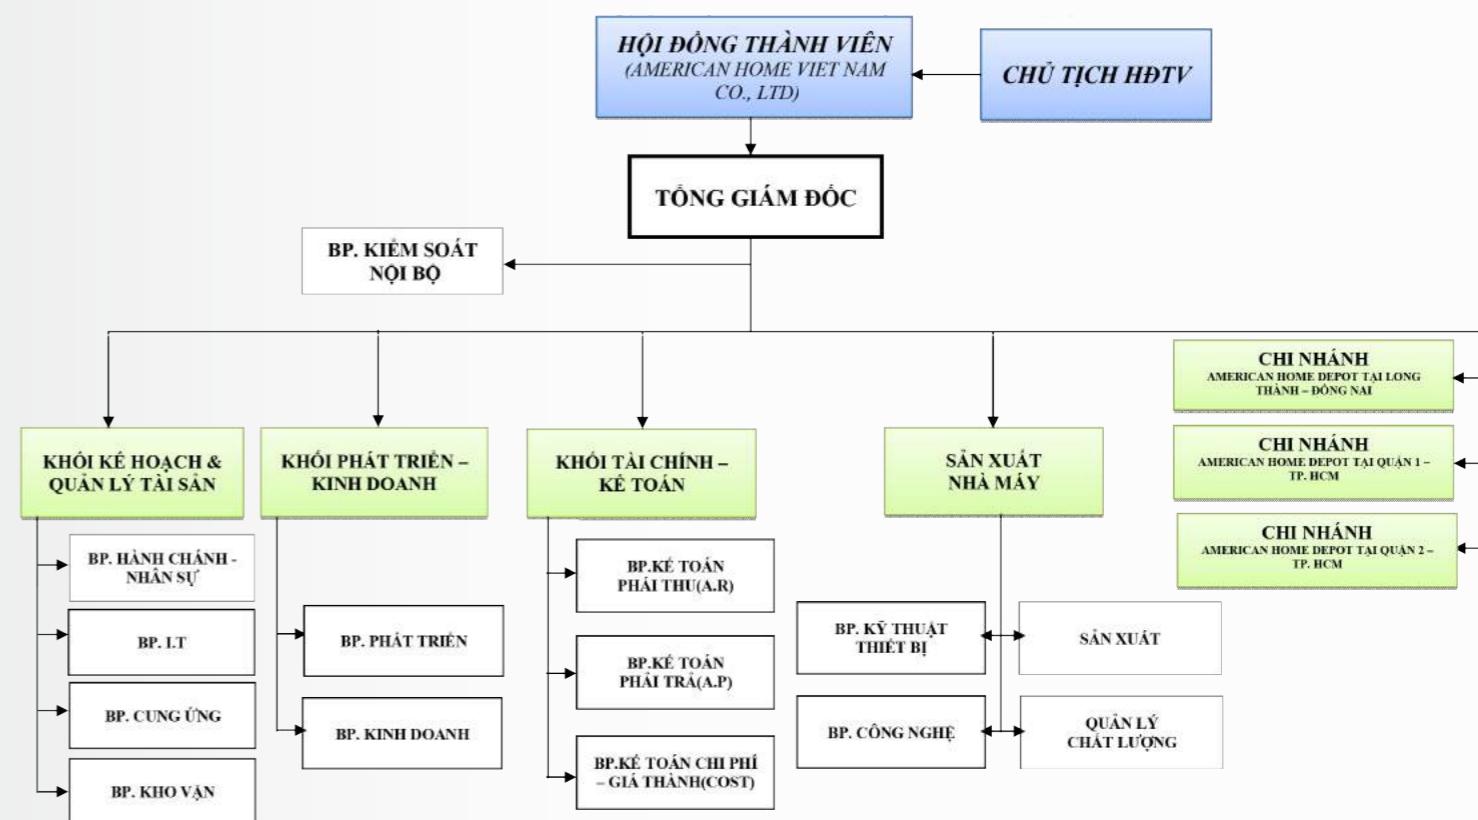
HỘI ĐỒNG THÀNH VIÊN
(AMERICAN HOME VIET NAM CO., LTD)

CHỦ TỊCH HĐTV

TỔNG GIÁM ĐỐC

BP. KIỂM SOÁT NỘI BỘ

KHỐI KẾ HOẠCH & QUẢN LÝ TÀI SẢN

KHỐI PHÁT TRIỂN – KINH DOANH

KHỐI TÀI CHÍNH – KẾ TOÁN

SẢN XUẤT NHÀ MÁY

CHI NHÁNH
AMERICAN HOME DEPOT TẠI LONG THÀNH – ĐỒNG NAI

CHI NHÁNH
AMERICAN HOME DEPOT TẠI QUẬN 1 – TP. HCM

CHI NHÁNH
AMERICAN HOME DEPOT TẠI QUẬN 2 – TP. HCM

BP. HÀNH CHÁNH - NHÂN SỰ

BP. I.T

BP. CUNG ỨNG

BP. KHO VẬN

BP. PHÁT TRIỂN

BP. KINH DOANH

BP.KẾ TOÁN PHẢI THU(A.R)

BP.KẾ TOÁN PHẢI TRẢ(A.P)

BP.KẾ TOÁN CHI PHÍ – GIÁ THÀNH(COST)

BP. KỸ THUẬT THIẾT BỊ

BP. CÔNG NGHỆ

SẢN XUẤT

QUẢN LÝ CHẤT LƯỢNG